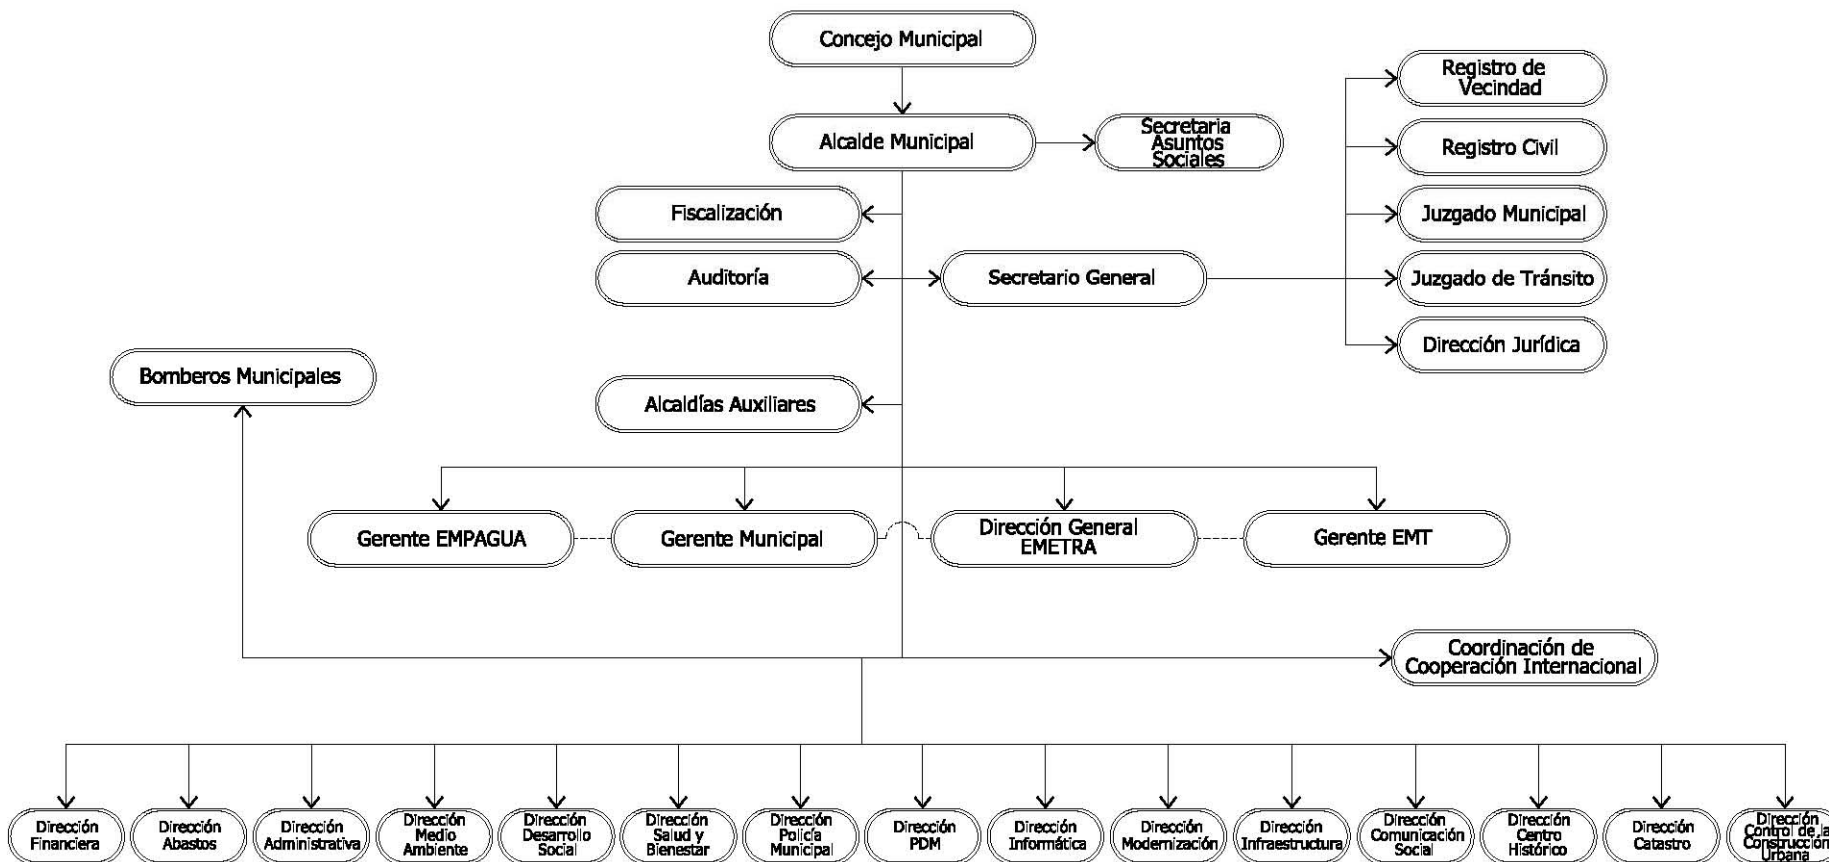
Concejo Municipal

Alcalde Municipal

Secretaria Asuntos Sociales

Registro de Vecindad

Registro Civil

Juzgado Municipal

Juzgado de Tránsito

Dirección Jurídica

Fiscalización

Auditoría

Secretario General

Bomberos Municipales

Alcaldías Auxiliares

Gerente EMPAGUA

Gerente Municipal

Dirección General EMETRA

Gerente EMT

Coordinación de Cooperación Internacional

Dirección Financiera

Dirección Abastos

Dirección Administrativa

Dirección Medio Ambiente

Dirección Desarrollo Social

Dirección Salud y Bienestar

Dirección Policía Municipal

Dirección PDM

Dirección Informática

Dirección Modernización

Dirección Infraestructura

Dirección Comunicación Social

Dirección Centro Histórico

Dirección Catastro

Dirección Control de la Construcción Urbana